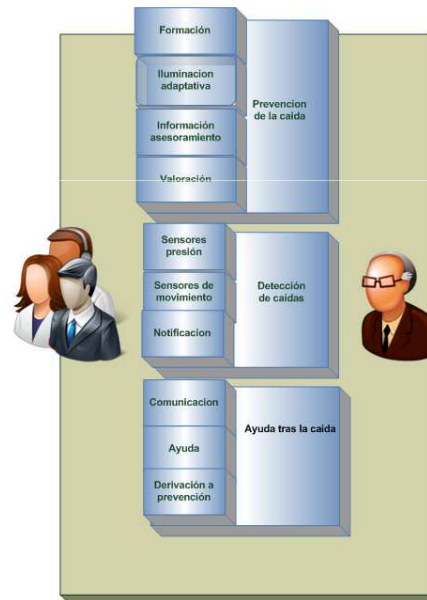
Formación

Iluminacion adaptativa

Información asesoramiento

Valoración

Prevencion de la caída

Sensores presión

Sensores de movimiento

Notificacion

Detección de caídas

Comunicacion

Ayuda

Derivación a prevención

Ayuda tras la caída